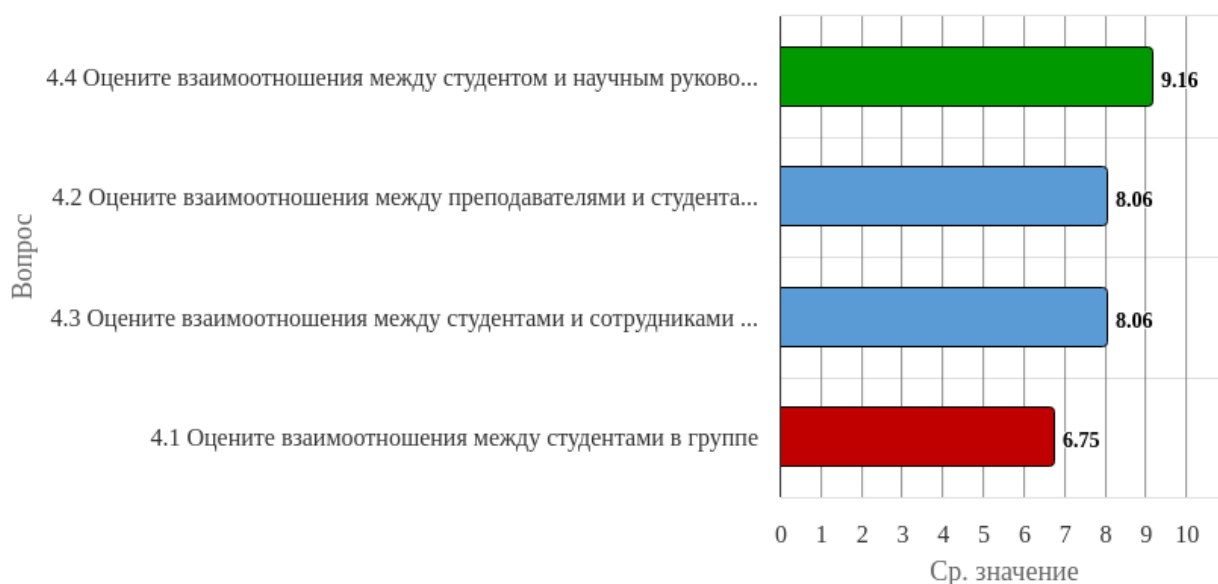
Вопрос

4.4 Оцените взаимоотношения между студентом и научным руково... 9.16

4.2 Оцените взаимоотношения между преподавателями и студента... 8.06

4.3 Оцените взаимоотношения между студентами и сотрудниками ... 8.06

4.1 Оцените взаимоотношения между студентами в группе 6.75

0 1 2 3 4 5 6 7 8 9 10

Ср. значение